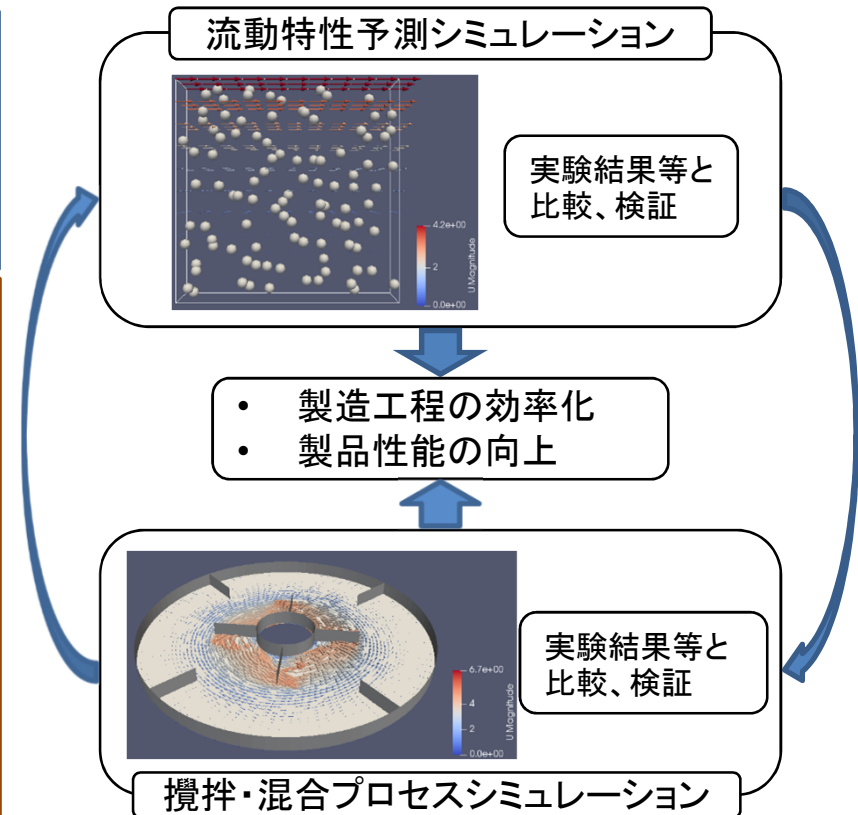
流動特性予測シミュレーション

4.2e+00
2
0.0e+00
U Magnitude

実験結果等と比較、検証

• 製造工程の効率化
• 製品性能の向上

6.7e+00
4
2
0.0e+00
U Magnitude

実験結果等と比較、検証

攪拌・混合プロセスシミュレーション